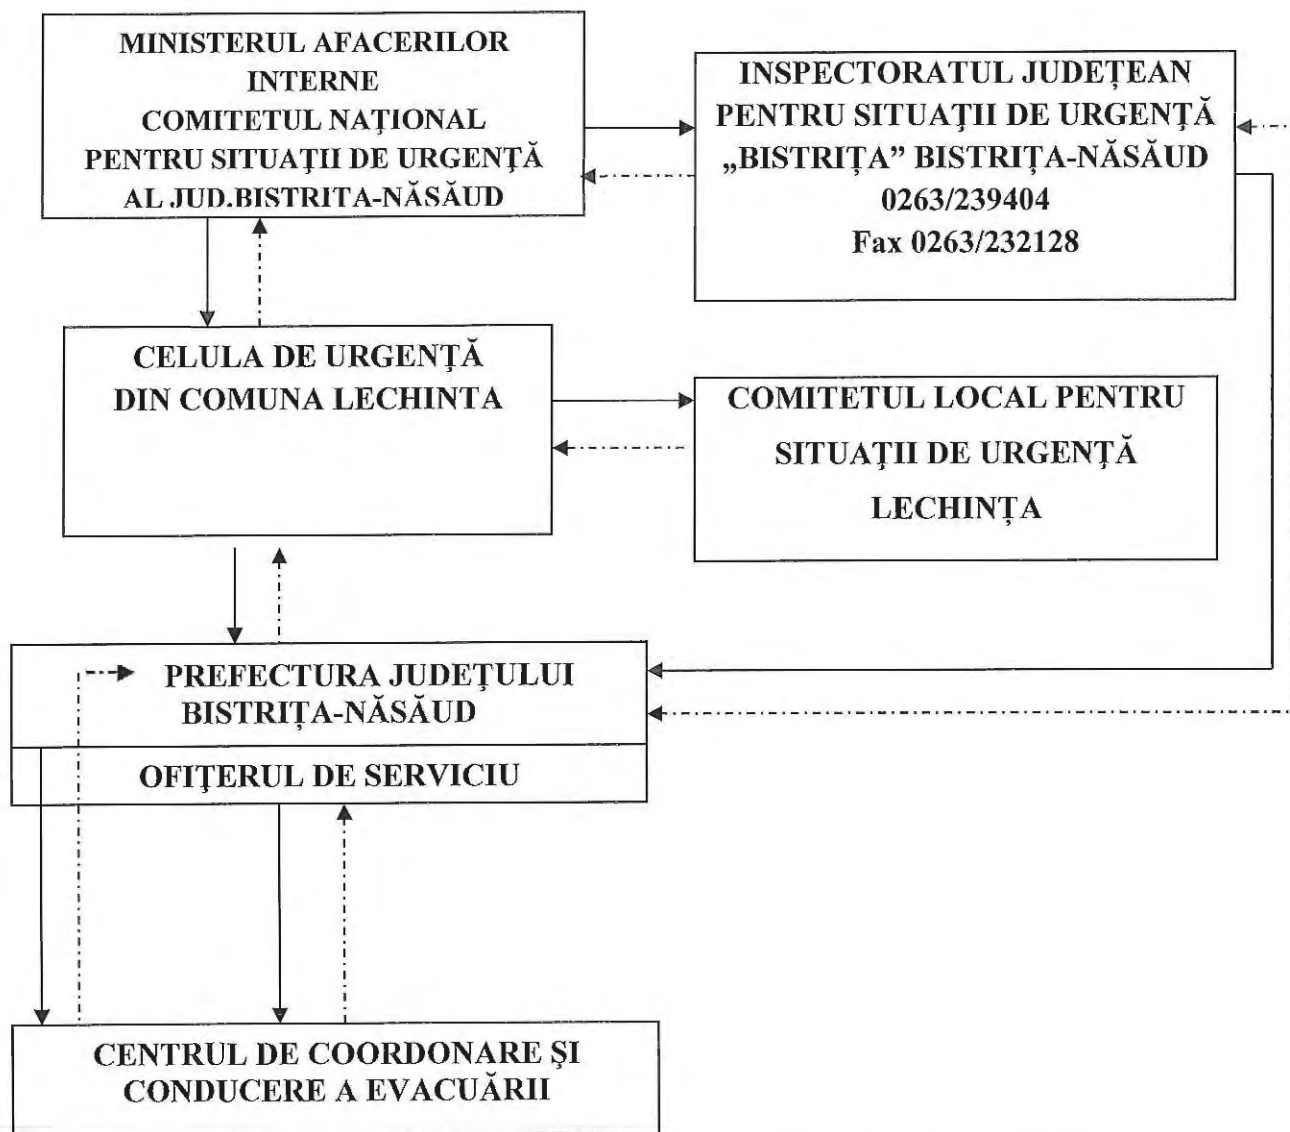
MINISTERUL AFACERILOR INTERNE
COMITETUL NAȚIONAL PENTRU SITUAȚII DE URGENȚĂ AL JUD.BISTRITA-NĂSĂUD

INSPECTORATUL JUDEȚEAN PENTRU SITUAȚII DE URGENȚĂ „BISTRIȚA” BISTRIȚA-NĂSĂUD
0263/239404
Fax 0263/232128

CELULA DE URGENȚĂ DIN COMUNA LECHINTA

COMITETUL LOCAL PENTRU SITUAȚII DE URGENȚĂ LECHINȚA

PREFECTURA JUDEȚULUI BISTRIȚA-NĂSĂUD

OFIȚERUL DE SERVICIU

CENTRUL DE COORDONARE ȘI CONDUCERE A EVACUĂRII